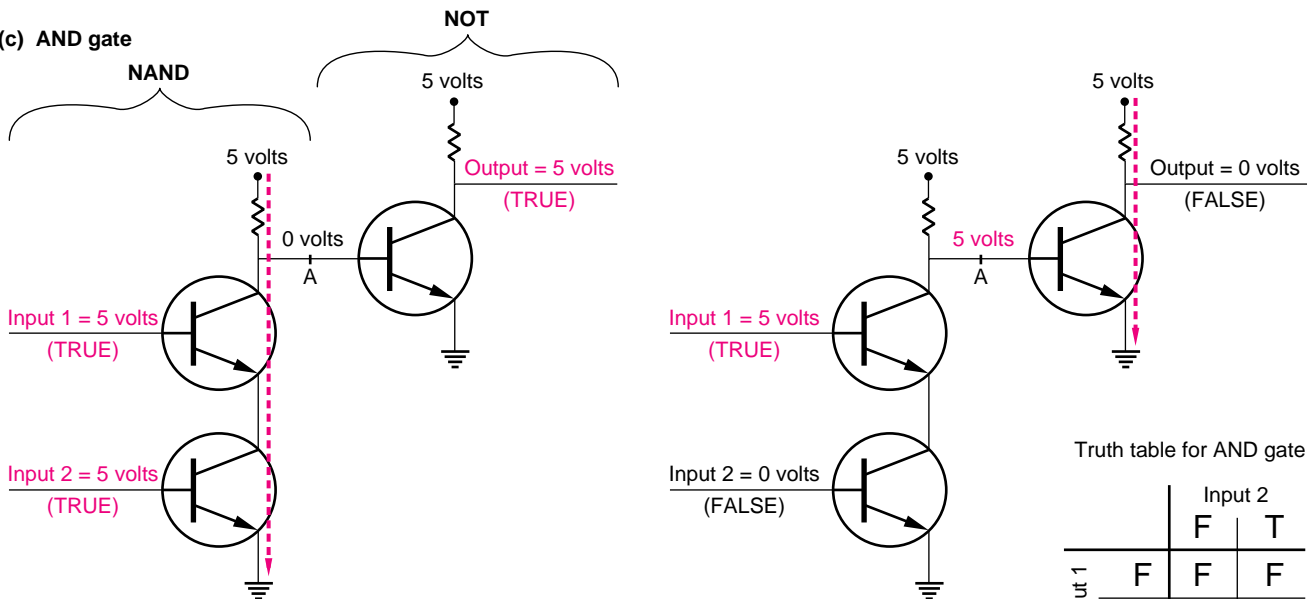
(c) AND gate

NOT

NAND

5 volts

5 volts

Output = 5 volts
(TRUE)

0 volts

A

Input 1 = 5 volts
(TRUE)

Input 2 = 5 volts
(TRUE)

5 volts

5 volts

Output = 0 volts
(FALSE)

5 volts

A

Input 1 = 5 volts
(TRUE)

Input 2 = 0 volts
(FALSE)

Truth table for AND gate

| | | Input 2 | |
|---|---|---|---|
| | | F | T |
| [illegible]ut 1 | F | F | F |